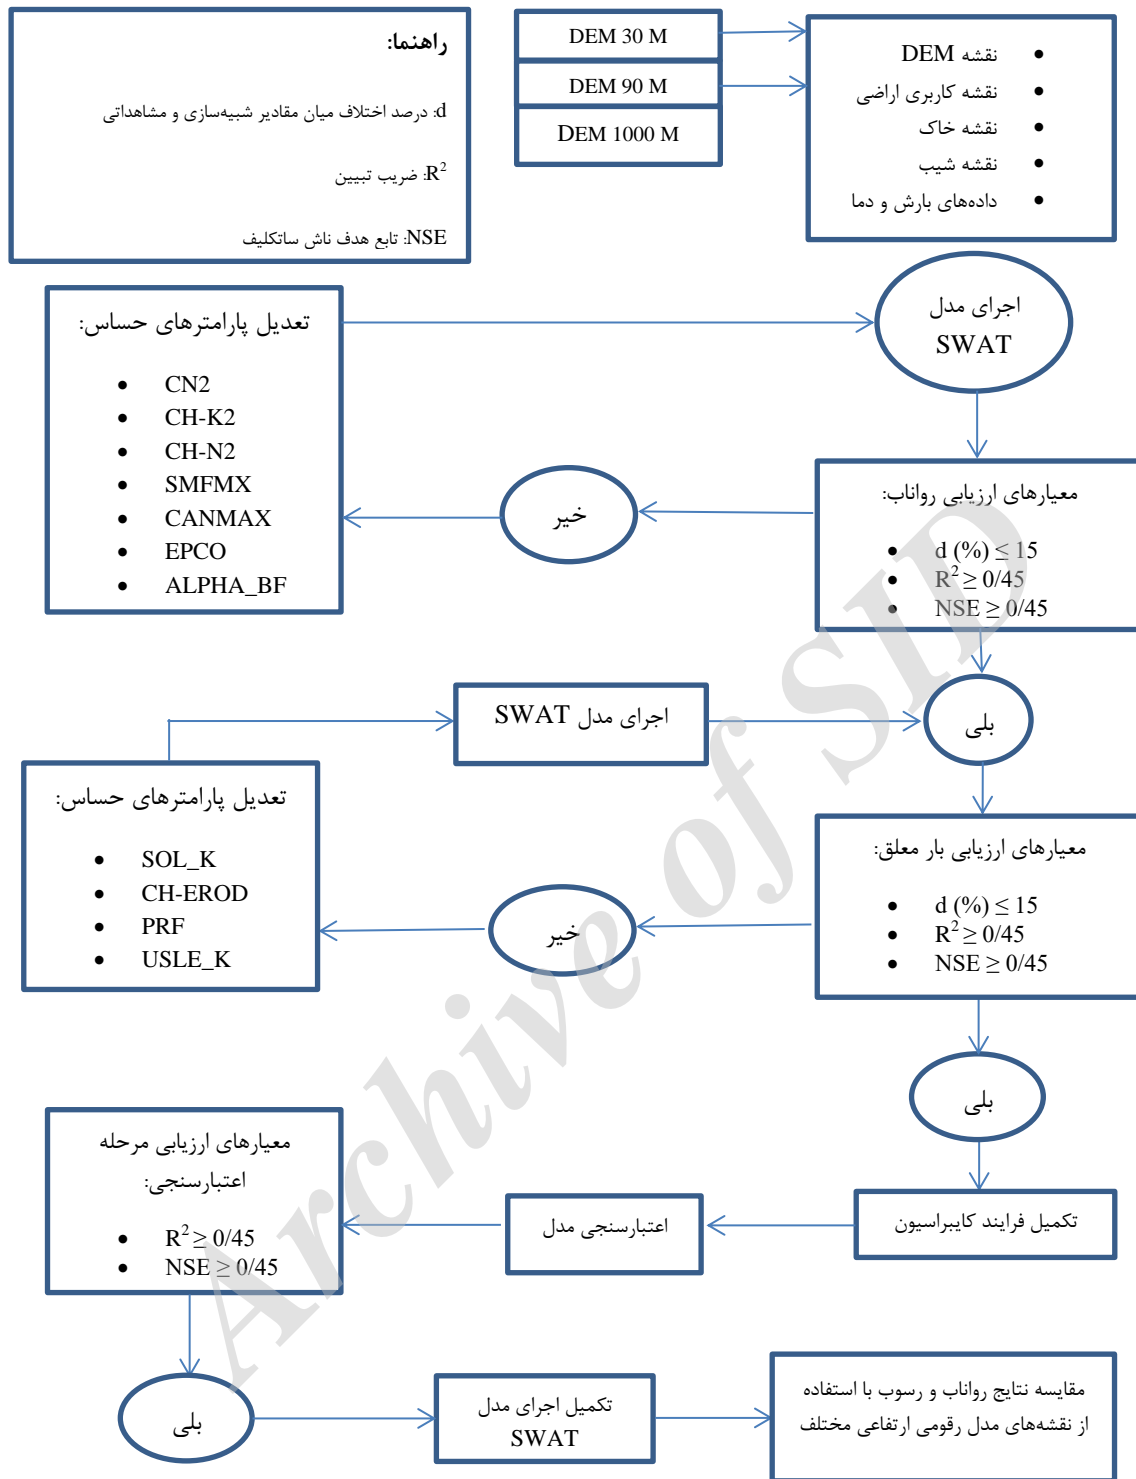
راهنما:

d: درصد اختلاف میان مقادیر شبیه‌سازی و مشاهداتی

$R^2$: ضریب تبیین

NSE: تابع هدف ناش ساتکلیف

DEM 30 M

DEM 90 M

DEM 1000 M

- نقشه DEM
- نقشه کاربری اراضی
- نقشه خاک
- نقشه شیب
- داده‌های بارش و دما

تعدیل پارامترهای حساس:

- CN2
- CH-K2
- CH-N2
- SMFMX
- CANMAX
- EPCO
- ALPHA_BF

اجرای مدل SWAT

معیارهای ارزیابی رواناب:

- $d (\%) \leq 15$
- $R^2 \geq 0/45$
- $NSE \geq 0/45$

خیر

بلی

اجرای مدل SWAT

تعدیل پارامترهای حساس:

- SOL_K
- CH-EROD
- PRF
- USLE_K

معیارهای ارزیابی بار معلق:

- $d (\%) \leq 15$
- $R^2 \geq 0/45$
- $NSE \geq 0/45$

خیر

بلی

معیارهای ارزیابی مرحله اعتبارسنجی:

- $R^2 \geq 0/45$
- $NSE \geq 0/45$

اعتبارسنجی مدل

تکمیل فرایند کایبراسیون

بلی

تکمیل اجرای مدل SWAT

مقایسه نتایج رواناب و رسوب با استفاده از نقشه‌های مدل رقومی ارتفاعی مختلف

Archive of SID